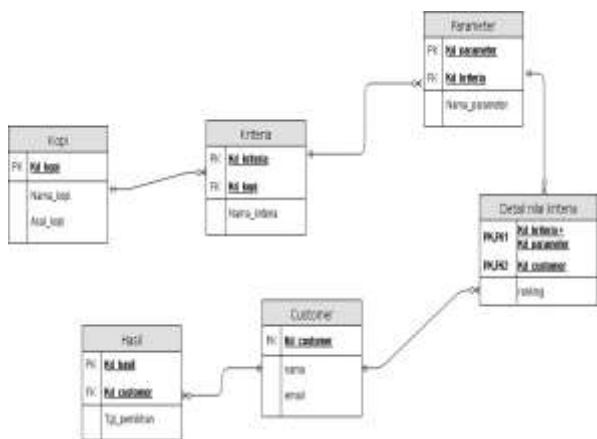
Parameter

PK Kd_parameter

FK Kd_kriteria

Nama_parameter

Kopi

PK Kd_kopi

Nama_kopi

Asal_kopi

Kriteria

PK Kd_kriteria

FK Kd_kopi

Nama_kriteria

Detail nilai kriteria

PK,FK1 Kd_kriteria+ Kd_parameter

PK,FK2 Kd_customer

ranking

Hasil

PK Kd_hasil

FK Kd_customer

Tgl_pemilihan

Customer

PK Kd_customer

nama

email